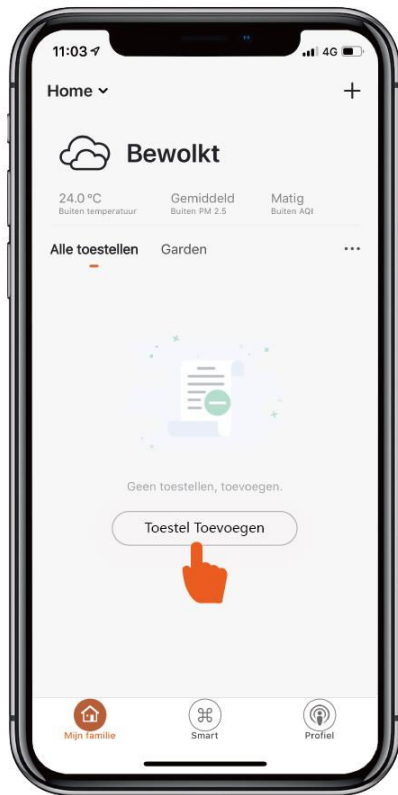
11:03
4G

Home
+

Bewolkt

24.0 °C
Buiten temperatuur

Gemiddeld
Buiten PM 2.5

Matig
Buiten AQI

Alle toestellen
Garden
···

Geen toestellen, toevoegen.

Toestel Toevoegen

Mijn familie
Smart
Profiel